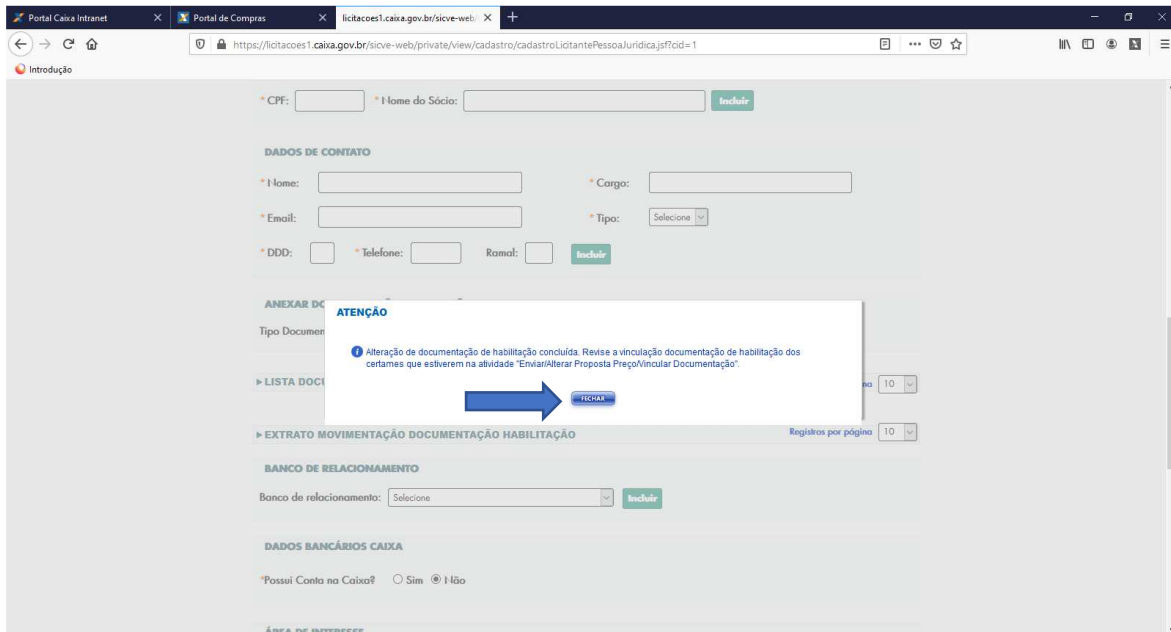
Portal Caixa Intranet × Portal de Compras × licitacoes1.caixa.gov.br/sicve-web/ × +

https://licitacoes1.caixa.gov.br/sicve-web/private/view/cadastro/cadastroLicitantePessoaJuridica.jsf?cid=1

Introdução

* CPF: * Nome do Sócio: Incluir

DADOS DE CONTATO

* Nome: * Cargo:

* Email: * Tipo: Selecione

* DDD: * Telefone: Ramal: Incluir

ANEXAR DO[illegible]

Tipo Documen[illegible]

▸LISTA DOCU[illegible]

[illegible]na 10

ATENÇÃO

Alteração de documentação de habilitação concluída. Revise a vinculação documentação de habilitação dos certames que estiverem na atividade "Enviar/Alterar Proposta Preço/Vincular Documentação".

FECHAR

▸EXTRATO MOVIMENTAÇÃO DOCUMENTAÇÃO HABILITAÇÃO

Registros por página 10

BANCO DE RELACIONAMENTO

Banco de relacionamento: Selecione Incluir

DADOS BANCÁRIOS CAIXA

*Possui Conta na Caixa? Sim Não

ÁREA DE INTERESSE